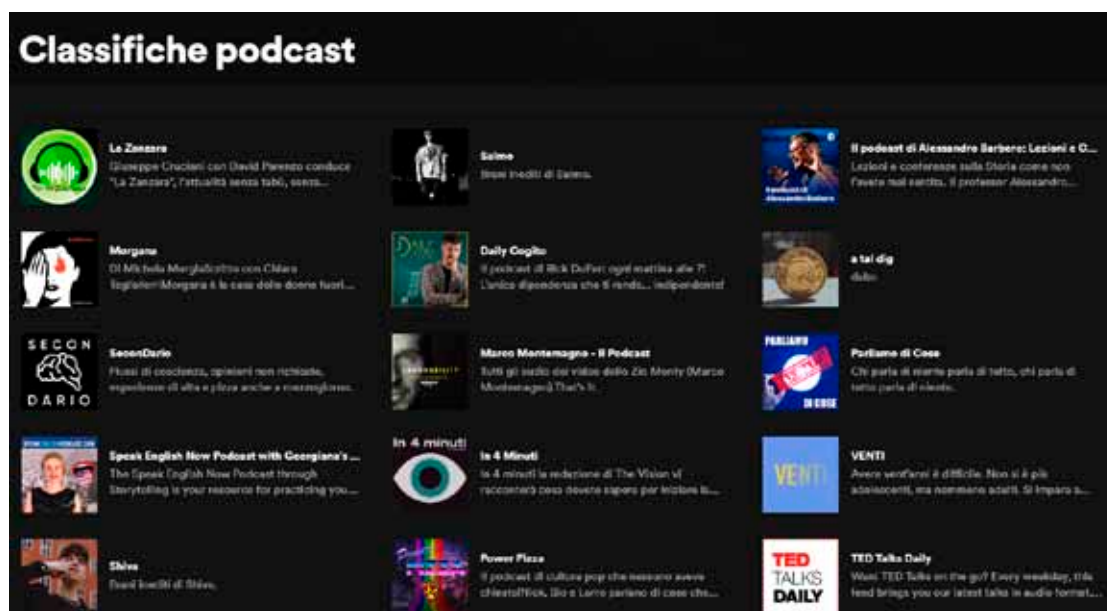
Classifiche podcast

La Zanzara
Giuseppe Cruciani con David Parenzo conduce "La Zanzara", l'attualità senza tabù, senza...

Salmo
Brani inediti di Salmo.

Il podcast di Alessandro Barbero: Lezioni e C...
Lezioni e conferenze sulla Storia come non l'avete mai sentita. Il professor Alessandro...

Morgana
Di Michela Murgia&Altre con Chiara Tagliaferri Morgana è la casa delle donne fuori...

Daily Cogito
Il podcast di Rick DuFer: ogni mattina alle 7! L'unica dipendenza che ti rende... indipendente!

a tal dig
dubo

SECON DARIO
SeconDario
Flussi di coscienza, opinioni non richieste, esperienze di vita e pizza anche a mezzogiorno.

Marco Montemagno - Il Podcast
Tutti gli audio dei video dello Zio Monty (Marco Montemagno) That's it.

PARLIAMO DI COSE
Parliamo di Cose
Chi parla di niente parla di tutto, chi parla di tutto parla di niente.

Speak English Now Podcast with Georgiana's ...
The Speak English Now Podcast through Storytelling is your resource for practicing you...

In 4 minuti
In 4 Minuti
In 4 minuti la redazione di The Vision vi racconterà cosa dovete sapere per iniziare la...

VENTI
VENTI
Avere vent'anni è difficile. Non si è più adolescenti, ma nemmeno adulti. Si impara a...

Shiva
Brani inediti di Shiva.

Power Pizza
Il podcast di cultura pop che nessuno aveva chiesto!!!!!ick. Sio e Lorro parlano di cose che...

TED TALKS DAILY
TED Talks Daily
Want TED Talks on the go? Every weekday, this feed brings you our latest talks in audio format...